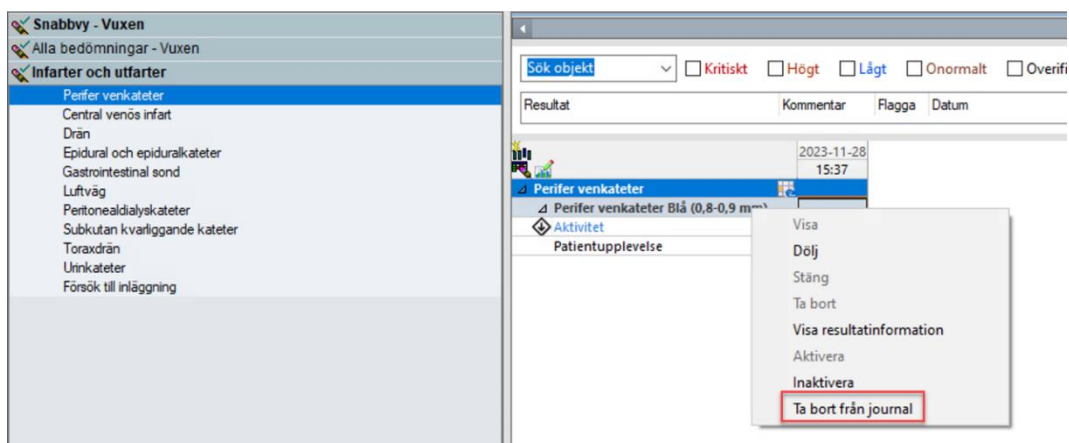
Snabbvy - Vuxen
Alla bedömningar - Vuxen
Infarter och utfarter
Perifer venkateter
Central venös infart
Drän
Epidural och epiduralkateter
Gastrointestinal sond
Luftväg
Peritonealdialyskateter
Subkutan kvarliggande kateter
Toraxdrän
Urinkateter
Försök till inläggning

Sök objekt
Kritiskt
Högt
Lågt
Onormalt
Overifi

| Resultat | Kommentar | Flagga | Datum |
|---|---|---|---|

2023-11-28
15:37
Perifer venkateter
Perifer venkateter Blå (0,8-0,9 mm)
Aktivitet
Patientupplevelse

Visa
Dölj
Stäng
Ta bort
Visa resultatinformation
Aktivera
Inaktivera
Ta bort från journal